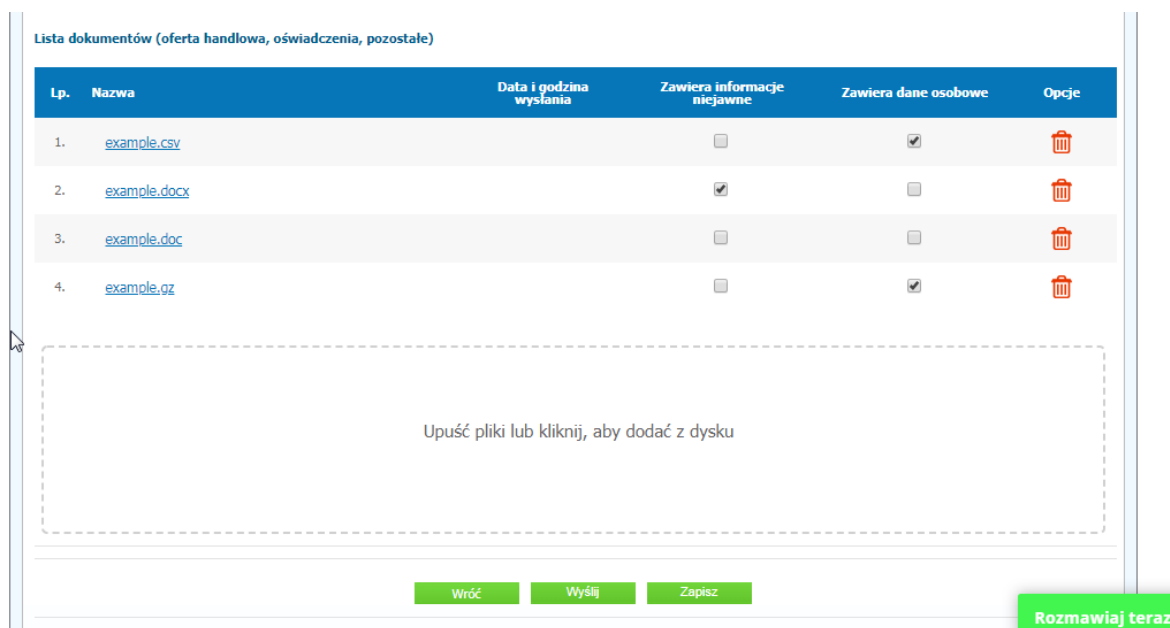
Lista dokumentów (oferta handlowa, oświadczenia, pozostałe)

| Lp. | Nazwa | Data i godzina wysłania | Zawiera informacje niejawne | Zawiera dane osobowe | Opcje |
|---|---|---|---|---|---|
| 1. | example.csv | | ☐ | ☑ | |
| 2. | example.docx | | ☑ | ☐ | |
| 3. | example.doc | | ☐ | ☐ | |
| 4. | example.gz | | ☐ | ☑ | |

Upuść pliki lub kliknij, aby dodać z dysku

Wróć Wyślij Zapisz

Rozmawiaj teraz